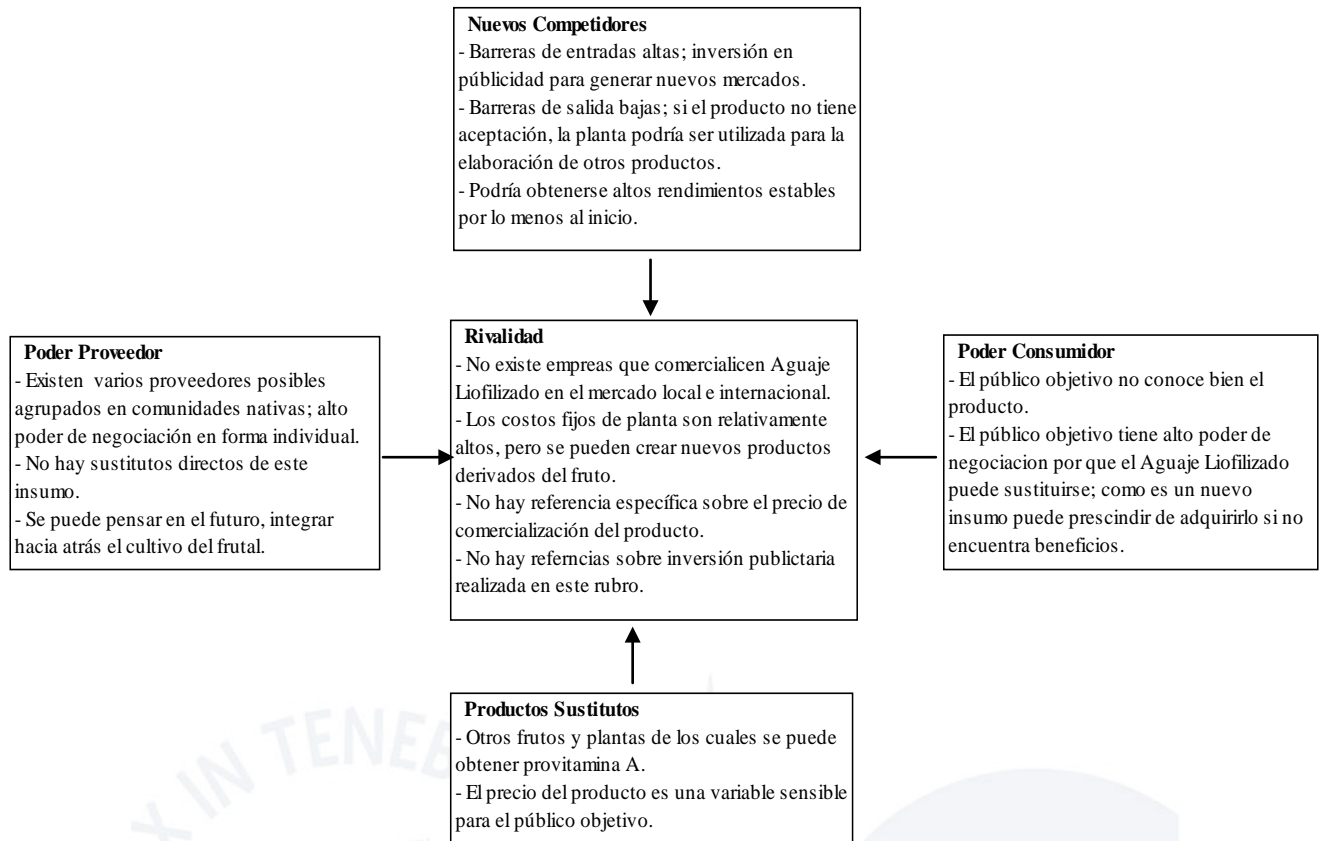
**Nuevos Competidores**
- Barreras de entradas altas; inversión en públicidad para generar nuevos mercados.
- Barreras de salida bajas; si el producto no tiene aceptación, la planta podría ser utilizada para la elaboración de otros productos.
- Podría obtenerse altos rendimientos estables por lo menos al inicio.

**Poder Proveedor**
- Existen varios proveedores posibles agrupados en comunidades nativas; alto poder de negociación en forma individual.
- No hay sustitutos directos de este insumo.
- Se puede pensar en el futuro, integrar hacia atrás el cultivo del frutal.

**Rivalidad**
- No existe empresas que comercialicen Aguaje Liofilizado en el mercado local e internacional.
- Los costos fijos de planta son relativamente altos, pero se pueden crear nuevos productos derivados del fruto.
- No hay referencia específica sobre el precio de comercialización del producto.
- No hay refencias sobre inversión publictaria realizada en este rubro.

**Poder Consumidor**
- El público objetivo no conoce bien el producto.
- El público objetivo tiene alto poder de negociacion por que el Aguaje Liofilizado puede sustituirse; como es un nuevo insumo puede prescindir de adquirirlo si no encuentra beneficios.

**Productos Sustitutos**
- Otros frutos y plantas de los cuales se puede obtener provitamina A.
- El precio del producto es una variable sensible para el público objetivo.

X IN TENEB